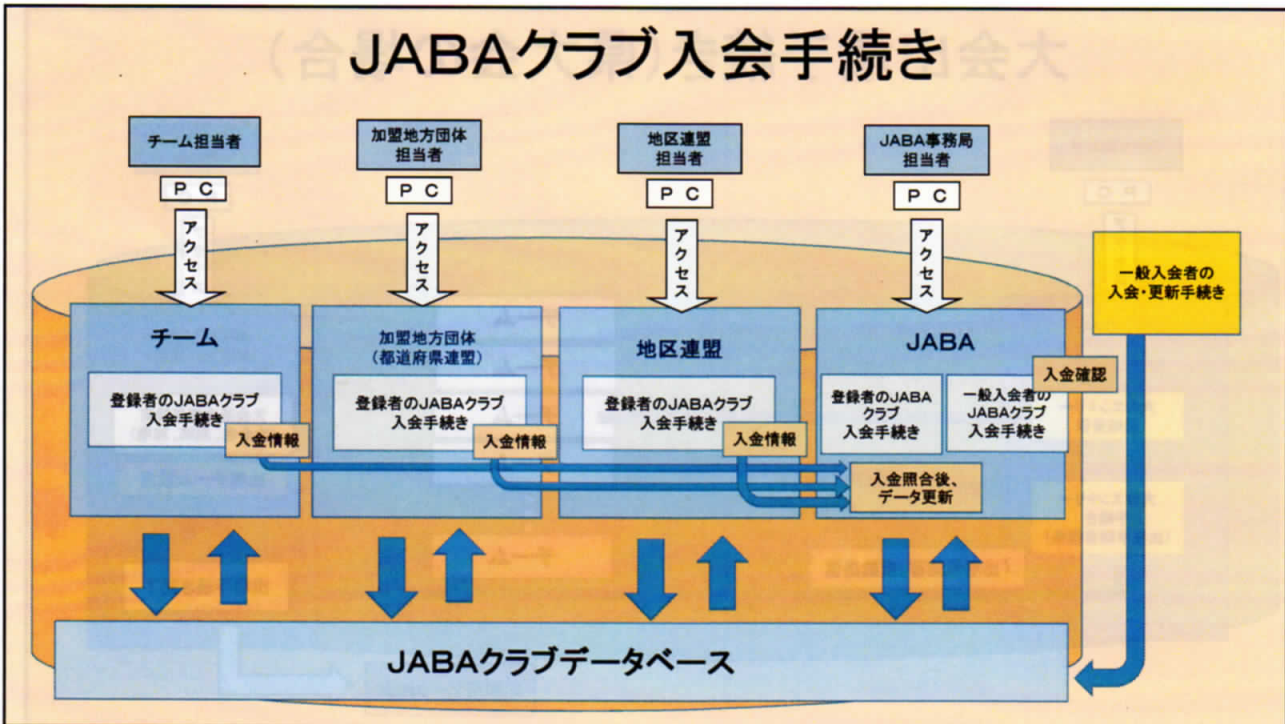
JABAクラブ入会手続き

チーム担当者
ＰＣ
アクセス

加盟地方団体
担当者
ＰＣ
アクセス

地区連盟
担当者
ＰＣ
アクセス

JABA事務局
担当者
ＰＣ
アクセス

一般入会者の
入会・更新手続き

チーム
登録者のJABAクラブ
入会手続き
入金情報

加盟地方団体
（都道府県連盟）
登録者のJABAクラブ
入会手続き
入金情報

地区連盟
登録者のJABAクラブ
入会手続き
入金情報

JABA
入金確認
登録者のJABA
クラブ
入会手続き
一般入会者の
JABAクラブ
入会手続き
入金照合後、
データ更新

JABAクラブデータベース